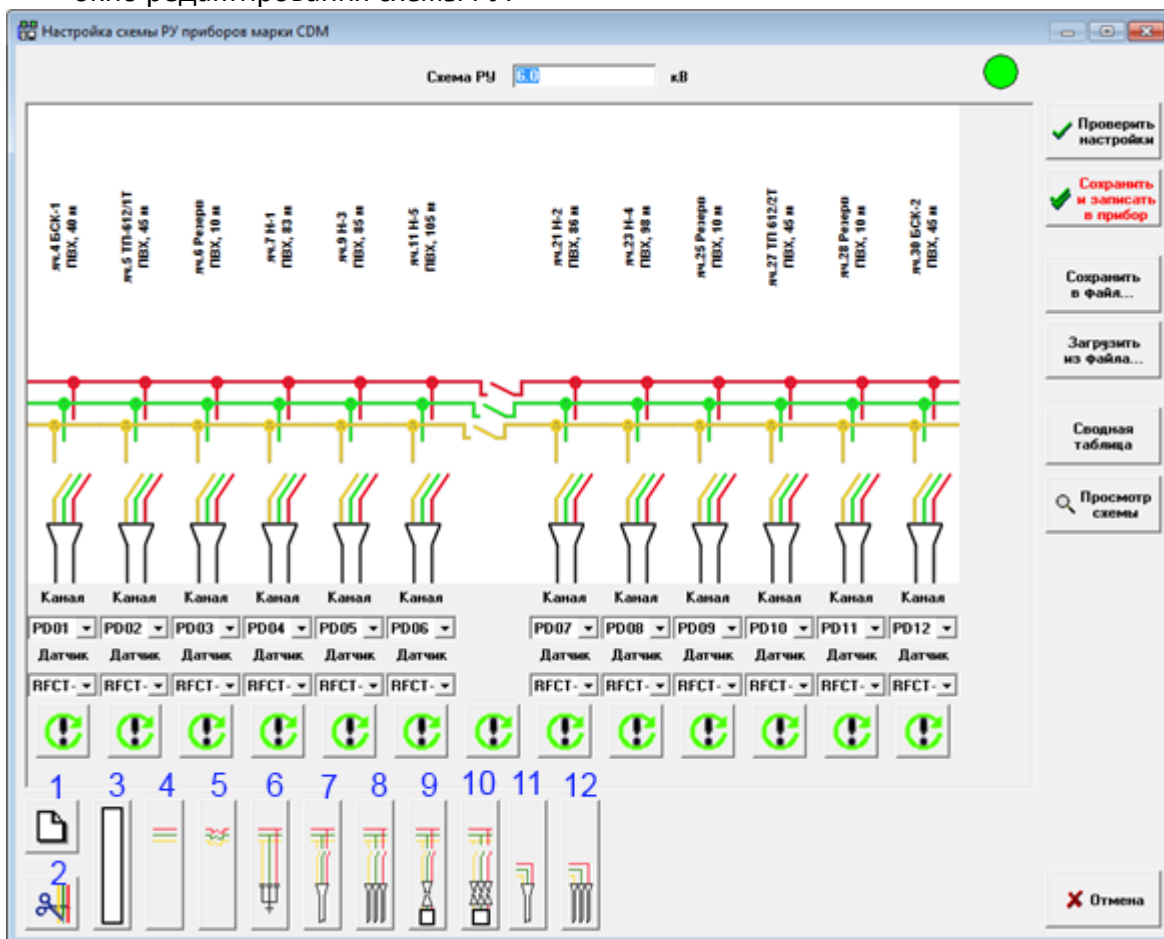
Настройка схемы РУ приборов марки CDM

Схема РУ 6.0 кВ

яч.4 БСК-1 ПВХ, 40 м
яч.5 ТП-612/1Т ПВХ, 45 м
яч.6 Резерв ПВХ, 10 м
яч.7 Н-1 ПВХ, 83 м
яч.9 Н-3 ПВХ, 85 м
яч.11 Н-5 ПВХ, 105 м
яч.21 Н-2 ПВХ, 86 м
яч.23 Н-4 ПВХ, 98 м
яч.25 Резерв ПВХ, 10 м
яч.27 ТП 612/2Т ПВХ, 45 м
яч.28 Резерв ПВХ, 10 м
яч.30 БСК-2 ПВХ, 45 м

Канал Канал Канал Канал Канал Канал Канал Канал Канал Канал Канал Канал

PD01 PD02 PD03 PD04 PD05 PD06 PD07 PD08 PD09 PD10 PD11 PD12

Датчик Датчик Датчик Датчик Датчик Датчик Датчик Датчик Датчик Датчик Датчик Датчик

RFCT- RFCT- RFCT- RFCT- RFCT- RFCT- RFCT- RFCT- RFCT- RFCT- RFCT- RFCT-

1 2 3 4 5 6 7 8 9 10 11 12

Проверить настройки

Сохранить и записать в прибор

Сохранить в файл...

Загрузить из файла...

Сводная таблица

Просмотр схемы

Отмена